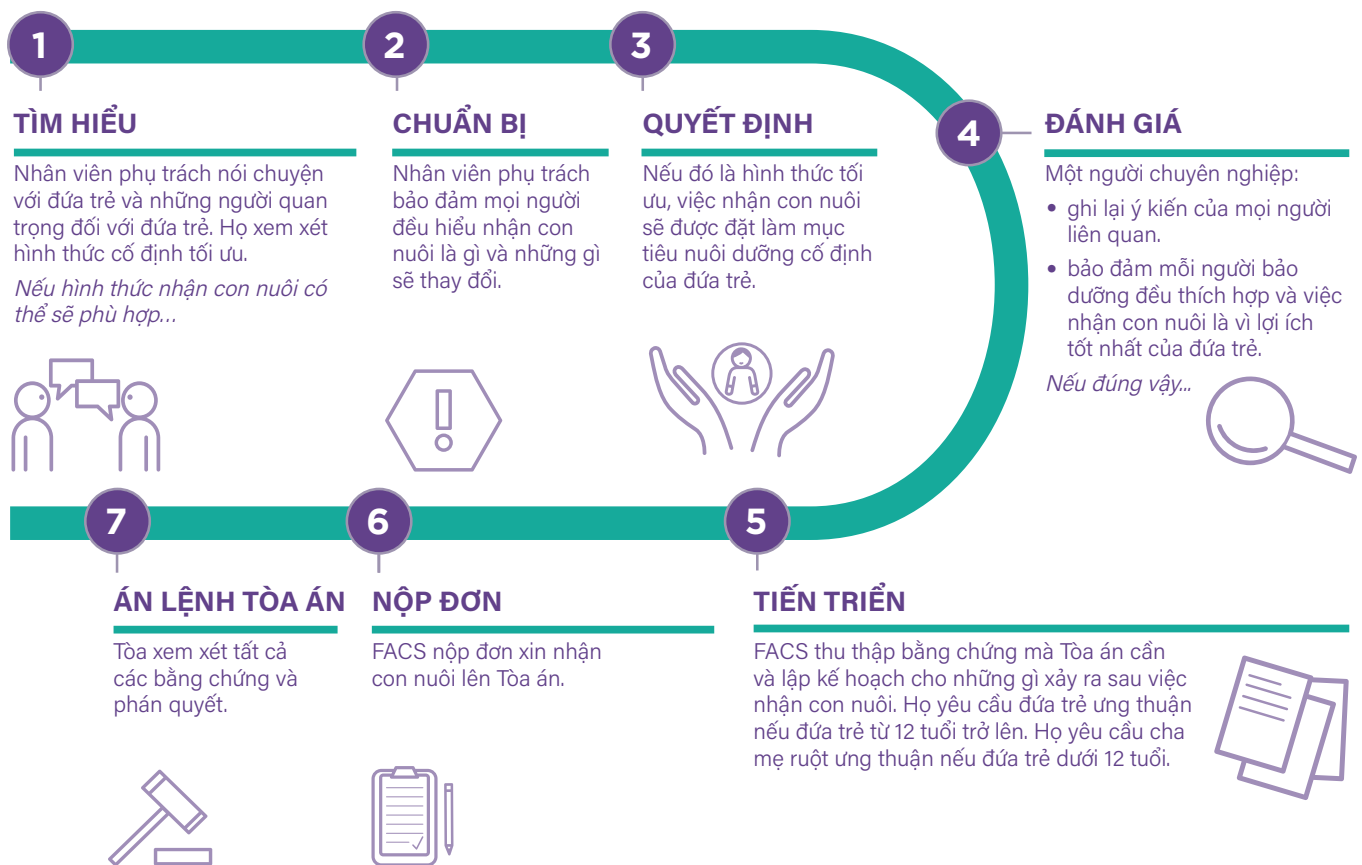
1

TÌM HIỂU

Nhân viên phụ trách nói chuyện với đứa trẻ và những người quan trọng đối với đứa trẻ. Họ xem xét hình thức cố định tối ưu.

Nếu hình thức nhận con nuôi có thể sẽ phù hợp...

2

CHUẨN BỊ

Nhân viên phụ trách bảo đảm mọi người đều hiểu nhận con nuôi là gì và những gì sẽ thay đổi.

3

QUYẾT ĐỊNH

Nếu đó là hình thức tối ưu, việc nhận con nuôi sẽ được đặt làm mục tiêu nuôi dưỡng cố định của đứa trẻ.

4

ĐÁNH GIÁ

Một người chuyên nghiệp:

• ghi lại ý kiến của mọi người liên quan.
• bảo đảm mỗi người bảo dưỡng đều thích hợp và việc nhận con nuôi là vì lợi ích tốt nhất của đứa trẻ.

Nếu đúng vậy...

7

ÁN LỆNH TÒA ÁN

Tòa xem xét tất cả các bằng chứng và phán quyết.

6

NỘP ĐƠN

FACS nộp đơn xin nhận con nuôi lên Tòa án.

5

TIẾN TRIỂN

FACS thu thập bằng chứng mà Tòa án cần và lập kế hoạch cho những gì xảy ra sau việc nhận con nuôi. Họ yêu cầu đứa trẻ ưng thuận nếu đứa trẻ từ 12 tuổi trở lên. Họ yêu cầu cha mẹ ruột ưng thuận nếu đứa trẻ dưới 12 tuổi.